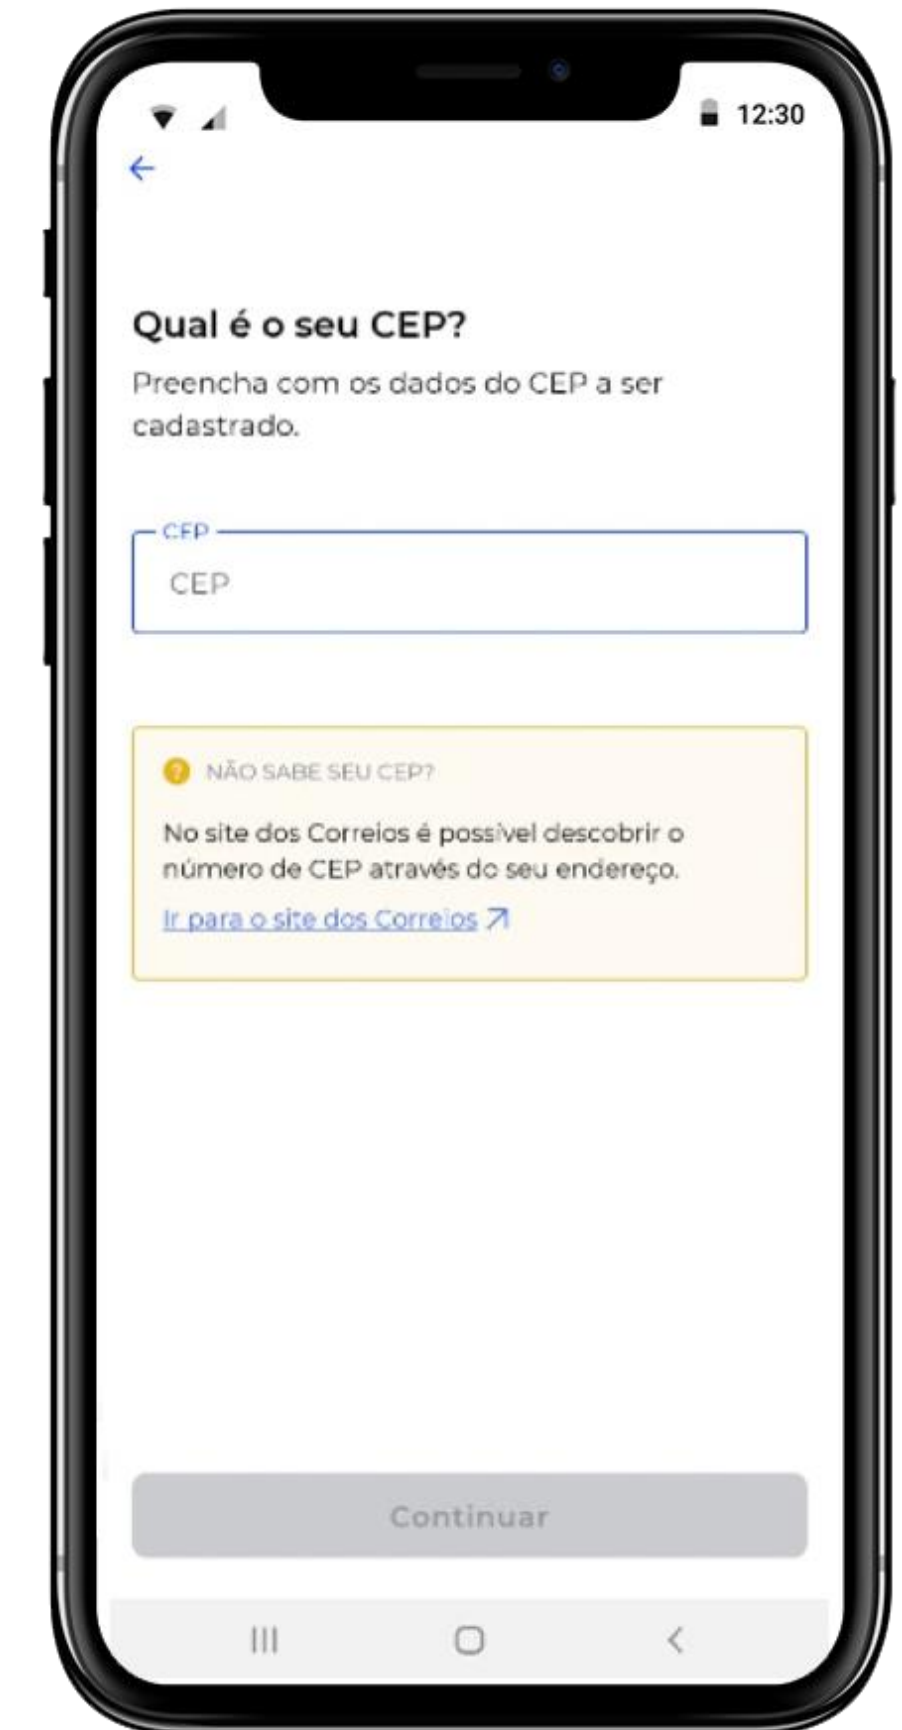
12:30

Qual é o seu CEP?

Preencha com os dados do CEP a ser cadastrado.

CEP

CEP

NÃO SABE SEU CEP?

No site dos Correios é possível descobrir o número de CEP através do seu endereço.

Ir para o site dos Correios

Continuar